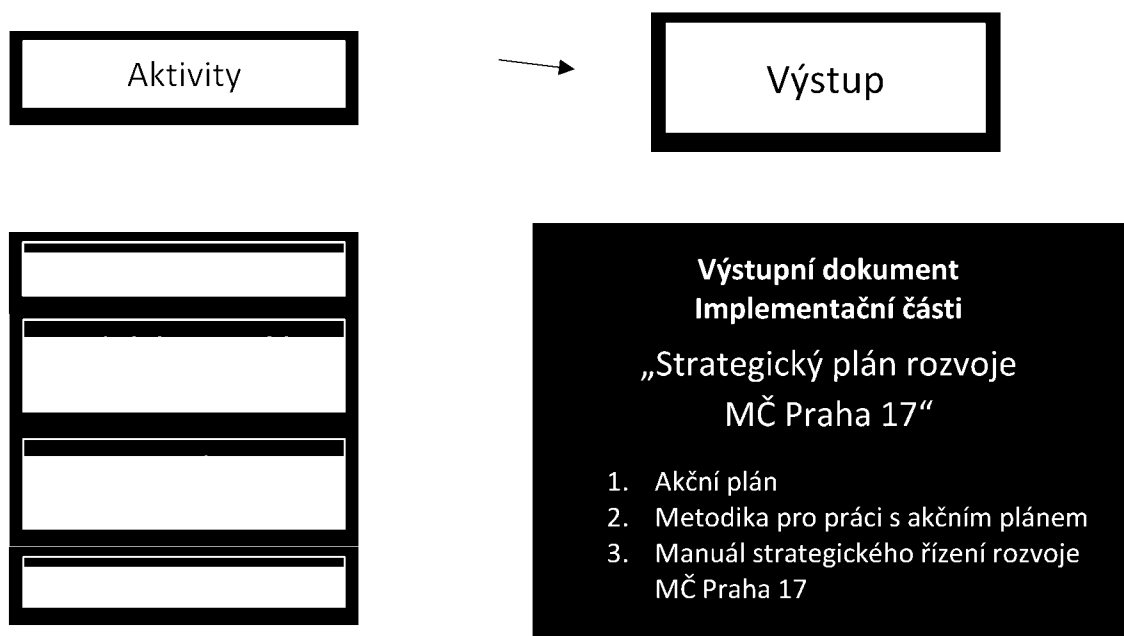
Aktivity

Výstup

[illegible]

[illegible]

Výstupní dokument
Implementační části

„Strategický plán rozvoje MČ Praha 17“

1. Akční plán
2. Metodika pro práci s akčním plánem
3. Manuál strategického řízení rozvoje MČ Praha 17